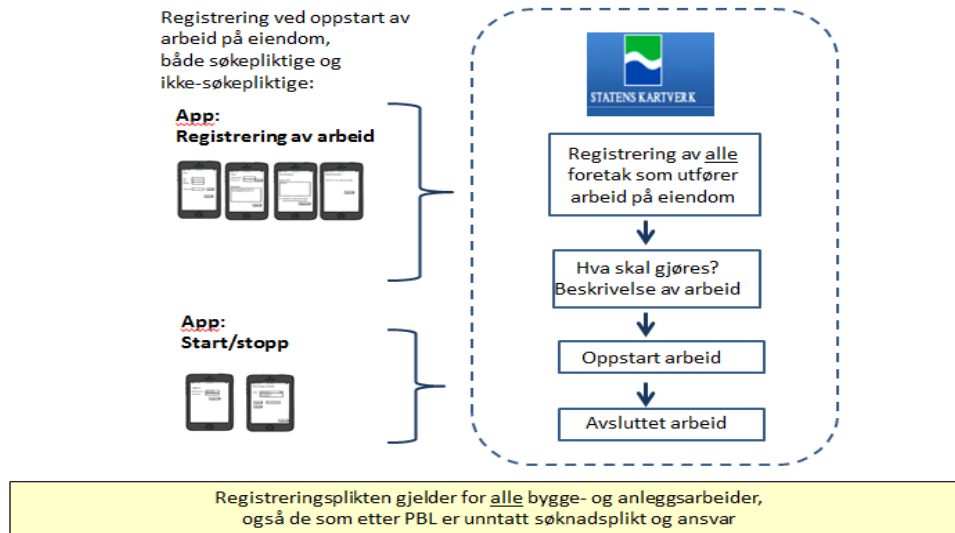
Registrering ved oppstart av arbeid på eiendom, både søkepliktige og ikke-søkepliktige:

App:
Registrering av arbeid

App:
Start/stopp

STATENS KARTVERK

Registrering av alle foretak som utfører arbeid på eiendom

Hva skal gjøres? Beskrivelse av arbeid

Oppstart arbeid

Avsluttet arbeid

Registreringsplikten gjelder for alle bygge- og anleggsarbeider, også de som etter PBL er unntatt søknadsplikt og ansvar